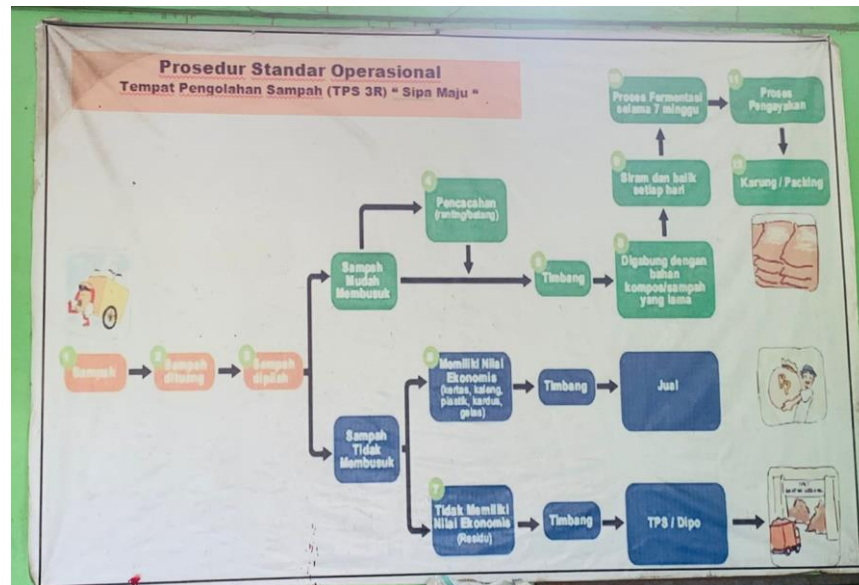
Prosedur Standar Operasional
Tempat Pengolahan Sampah (TPS 3R) " Sipa Maju "

Sampah → Sampah ditimbang → Sampah dipilah

Sampah Mudah Membusuk

Pencacahan (ranting/batang)

Timbang

Digabung dengan bahan kompos/sampah yang lama

Siram dan balik setiap hari

Proses Fermentasi selama 7 minggu

Proses Pengayakan

Karung / Packing

Sampah Tidak Membusuk

Memiliki Nilai Ekonomis (kertas, kaleng, plastik, kardus, gelas)

Timbang

Jual

Tidak Memiliki Nilai Ekonomis (Residu)

Timbang

TPS / Dipo